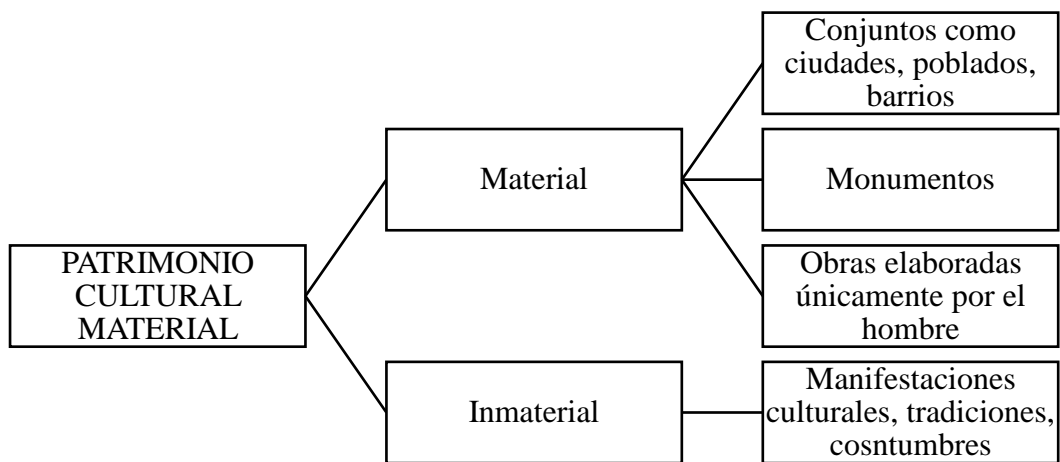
PATRIMONIO CULTURAL MATERIAL

Material

Conjuntos como ciudades, poblados, barrios

Monumentos

Obras elaboradas únicamente por el hombre

Inmaterial

Manifestaciones culturales, tradiciones, cosntumbres